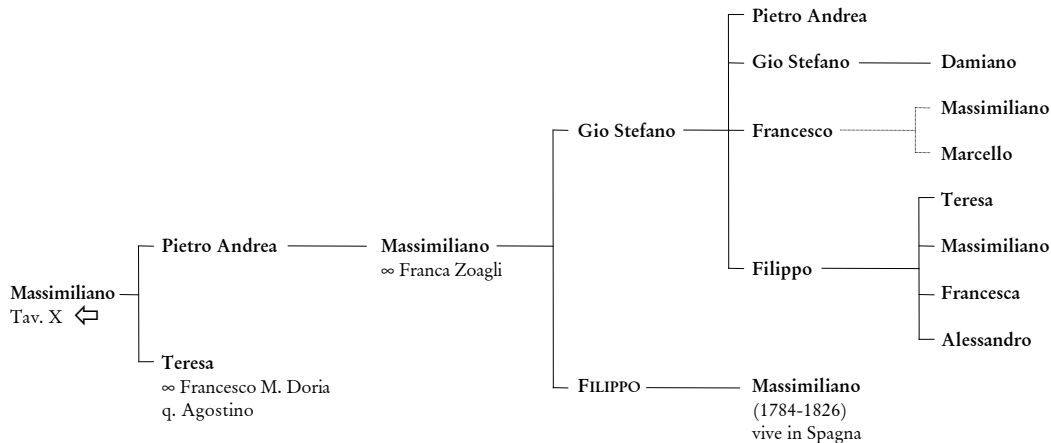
Massimiliano
Tav. X ⇦

Pietro Andrea

Teresa
∞ Francesco M. Doria
q. Agostino

Massimiliano
∞ Franca Zoagli

Gio Stefano

FILIPPO

Massimiliano
(1784-1826)
vive in Spagna

Pietro Andrea

Gio Stefano

Damiano

Francesco

Massimiliano

Marcello

Filippo

Teresa

Massimiliano

Francesca

Alessandro